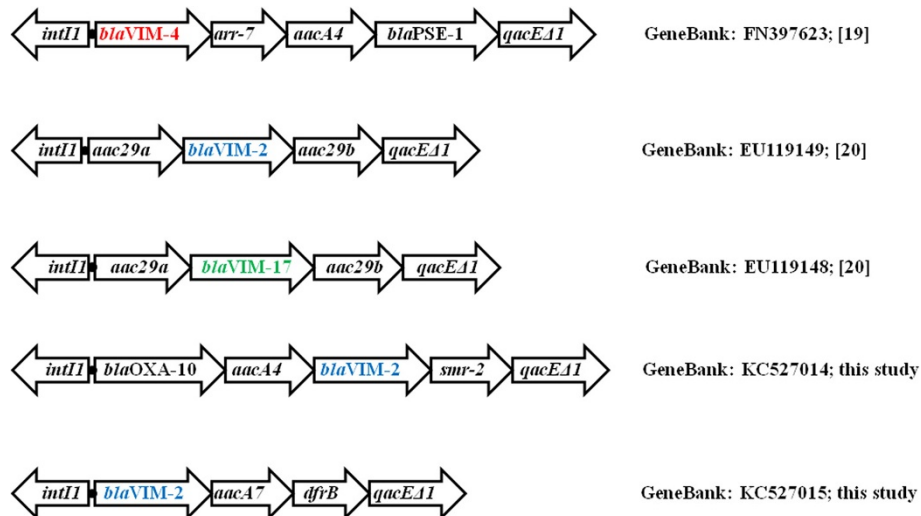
intI1 blaVIM-4 arr-7 aacA4 blaPSE-1 qacEΔ1 GeneBank: FN397623; [19]

intI1 aac29a blaVIM-2 aac29b qacEΔ1 GeneBank: EU119149; [20]

intI1 aac29a blaVIM-17 aac29b qacEΔ1 GeneBank: EU119148; [20]

intI1 blaOXA-10 aacA4 blaVIM-2 smr-2 qacEΔ1 GeneBank: KC527014; this study

intI1 blaVIM-2 aacA7 dfrB qacEΔ1 GeneBank: KC527015; this study